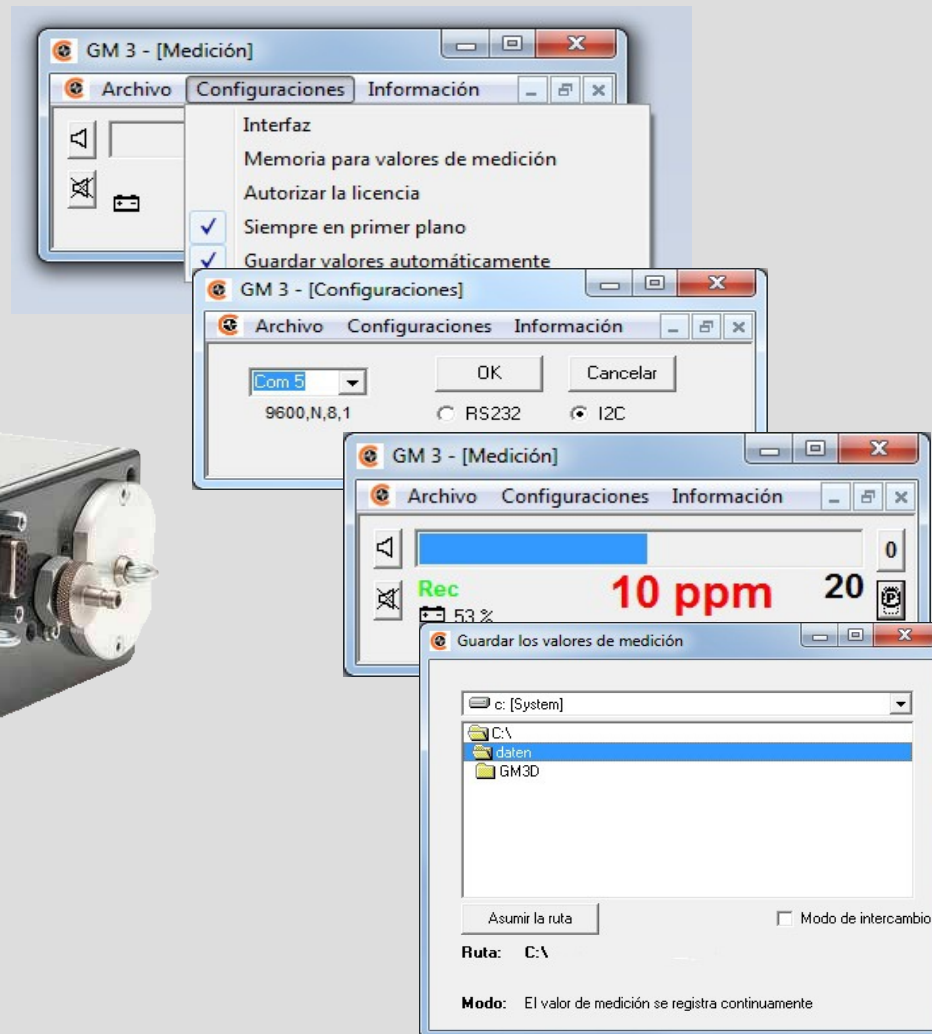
GM 3 - [Medición]

Archivo Configuraciones Información

Interfaz
Memoria para valores de medición
Autorizar la licencia
✓ Siempre en primer plano
✓ Guardar valores automáticamente

GM 3 - [Configuraciones]

Archivo Configuraciones Información

Com 5
9600,N,8,1

OK
Cancelar
RS232
I2C

GM 3 - [Medición]

Archivo Configuraciones Información

0
Rec
10 ppm
20
53 %

Guardar los valores de medición

c: [System]
C:\
daten
GM3D

Asumir la ruta
Modo de intercambio

Ruta: C:\

Modo: El valor de medición se registra continuamente